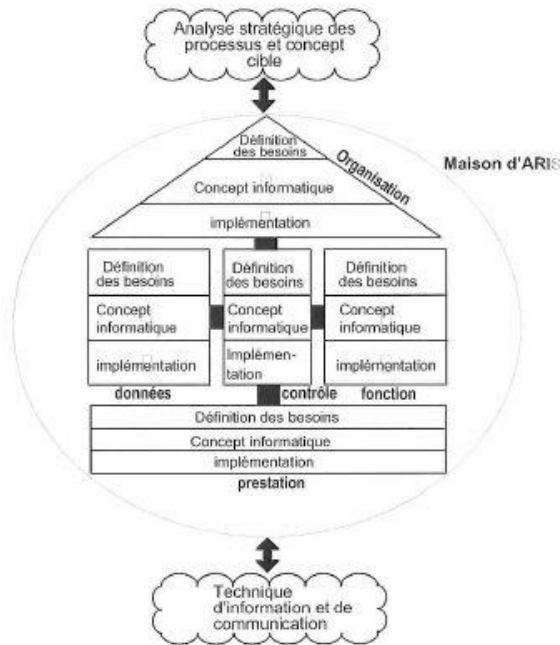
Analyse stratégique des processus et concept cible

Maison d'ARIS

Organisation

Définition des besoins

Concept informatique

implémentation

Définition des besoins

Concept informatique

implémentation

données

Définition des besoins

Concept informatique

Implémentation

contrôle

Définition des besoins

Concept informatique

implémentation

fonction

Définition des besoins

Concept informatique

implémentation

prestation

Technique d'information et de communication